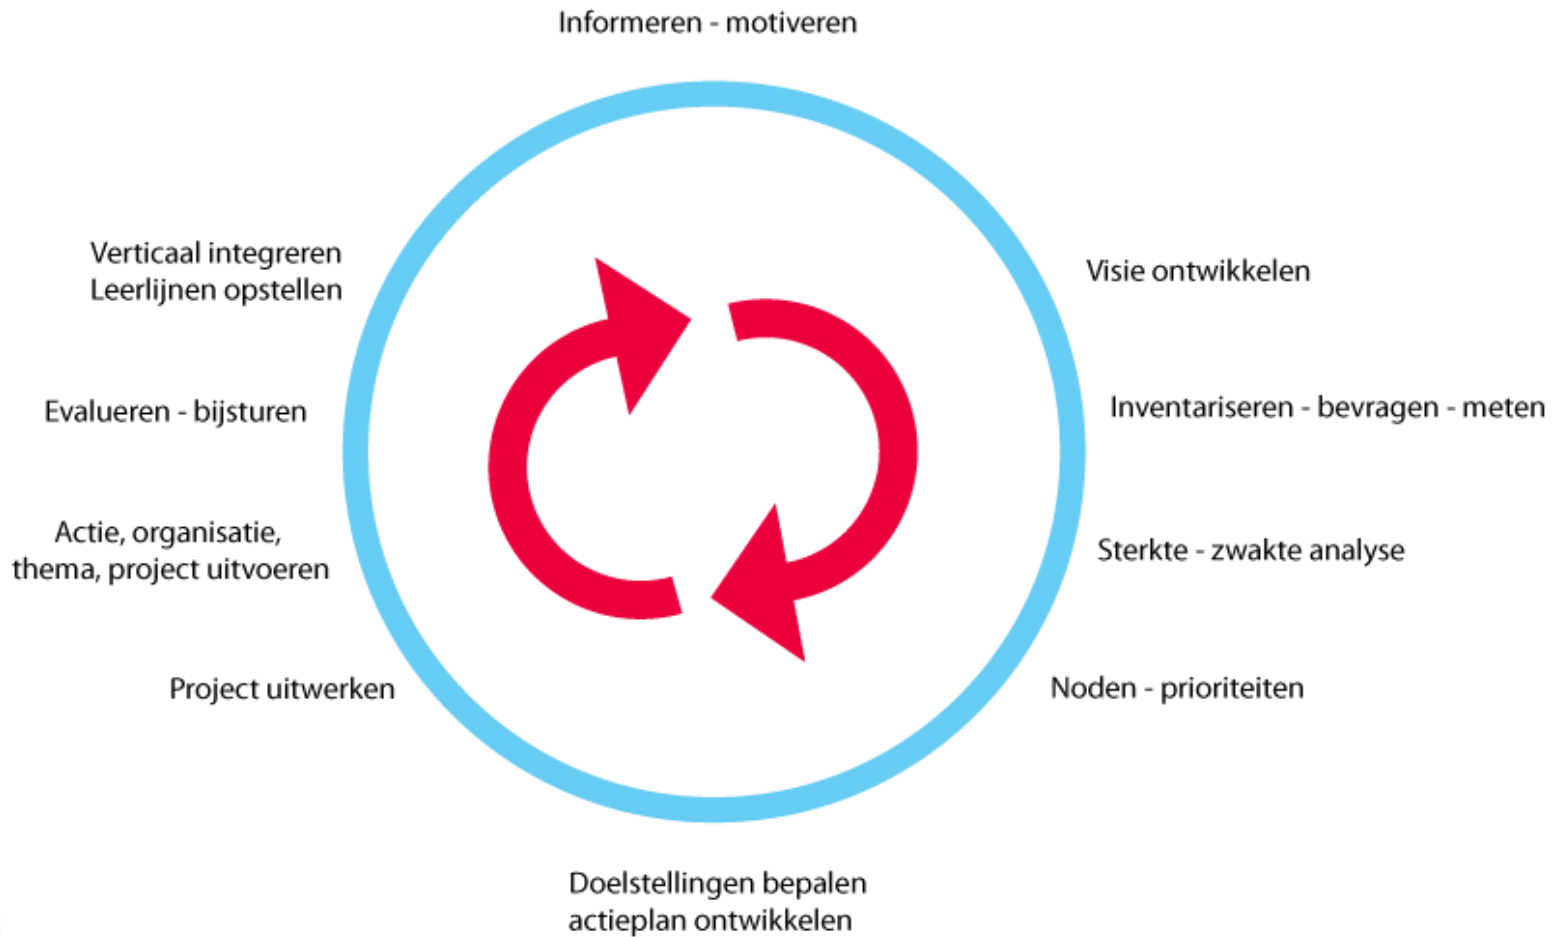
Informeren - motiveren

Visie ontwikkelen

Inventariseren - bevragen - meten

Sterkte - zwakte analyse

Noden - prioriteiten

Doelstellingen bepalen
actieplan ontwikkelen

Project uitwerken

Actie, organisatie,
thema, project uitvoeren

Evalueren - bijsturen

Verticaal integreren
Leerlijnen opstellen